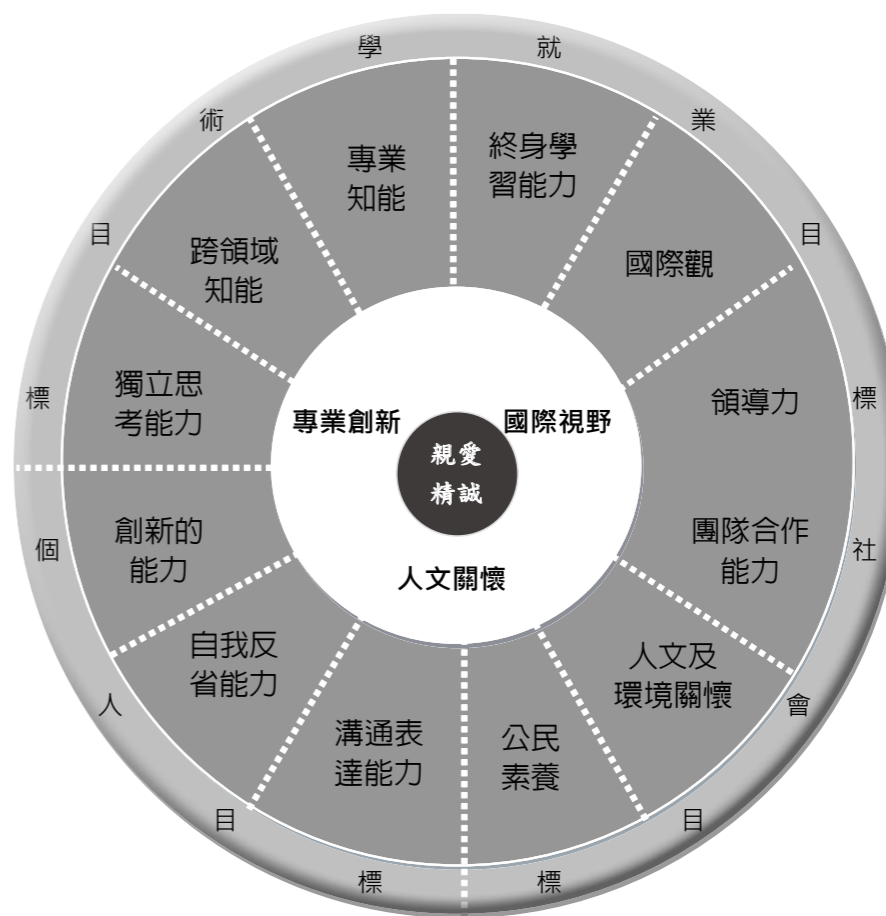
學術目標

就業目標

社會目標

個人目標

專業知能

終身學習能力

國際觀

領導力

團隊合作能力

人文及環境關懷

公民素養

溝通表達能力

自我反省能力

創新的能力

獨立思考能力

跨領域知能

專業創新

國際視野

人文關懷

親愛精誠